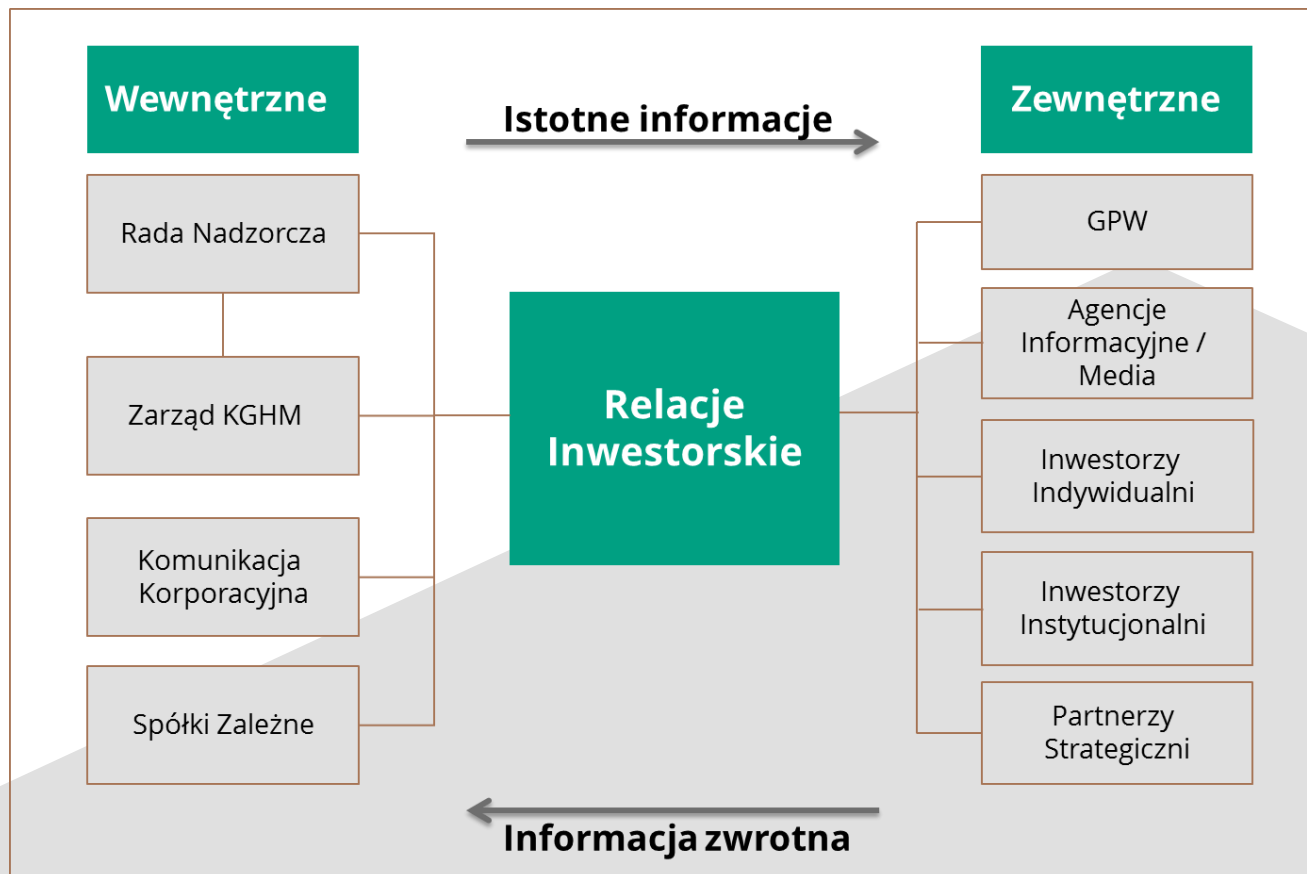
Wewnętrzne

Istotne informacje

Zewnętrzne

Rada Nadzorcza

Zarząd KGHM

Komunikacja Korporacyjna

Spółki Zależne

Relacje Inwestorskie

GPW

Agencje Informacyjne / Media

Inwestorzy Indywidualni

Inwestorzy Instytucjonalni

Partnerzy Strategiczni

Informacja zwrotna